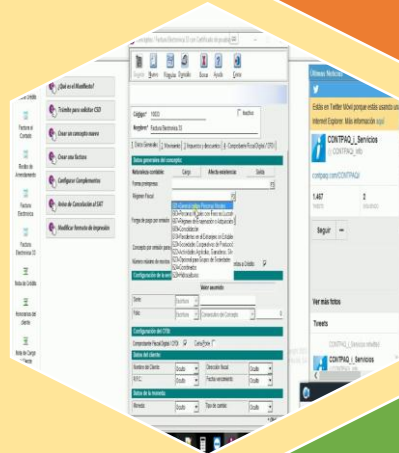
Nota de Crédito
Factura al Contado
Recibo de Arrendamiento
Factura Electrónica
Factura Electrónica 33
Nota de Crédito
Honorarios del cliente
Nota de Cargo al cliente

¿Qué es el Manifiesto?
Trámite para solicitar CSD
Crear un concepto nuevo
Crear una factura
Configurar Complementos
Aviso de Conclusión al SAT
Modificar formato de impresión

Guardar Nuevo Buscar Imprimir Ayuda Cerrar

Código: 1003
Nombre: Factura Electrónica 33

Datos Generales | Movimiento | Impuestos y descuentos | Comprobante Fiscal Digital / CFDI

Datos generales del concepto
Naturaleza contable: Cargo Afecta existencia Salida
Forma predeterminada
Régimen Fiscal
601-General de Ley Personas Morales
603-Personas Morales con Fines no Lucrativos
605-Régimen de Sueldos y Salarios e Ingresos Asimilados
606-Arrendamiento
607-Residentes en el Extranjero sin Establecimiento
620-Sociedades Cooperativas de Producción
621-Incorporación Fiscal
622-Actividades Agrícolas, Ganaderas, Silvícolas
623-Opcional para Grupos de Sociedades
624-Coordinados
625-Hidrocarburos
Forma de pago por omisión
Concepto por omisión para
Número máximo de movimientos
Configuración de la serie
Serie
Folio
Valor asumido
Configuración del CFDI
Comprobante Fiscal Digital / CFDI
Datos del cliente
Nombre del Cliente
R.F.C.
Dirección fiscal
Fecha vencimiento
Datos de la moneda
Moneda
Tipo de cambio

Últimas Noticias
Estás en Twitter Móvil porque estás usando una versión anterior de Internet Explorer. Más información aquí
CONTPAQ_i_Servicios
@CONTPAQ_ser
contpaqi.com/CONTPAQi
1,467
2
Seguir
Ver más fotos
Tweets
CONTPAQ_i_Servicios